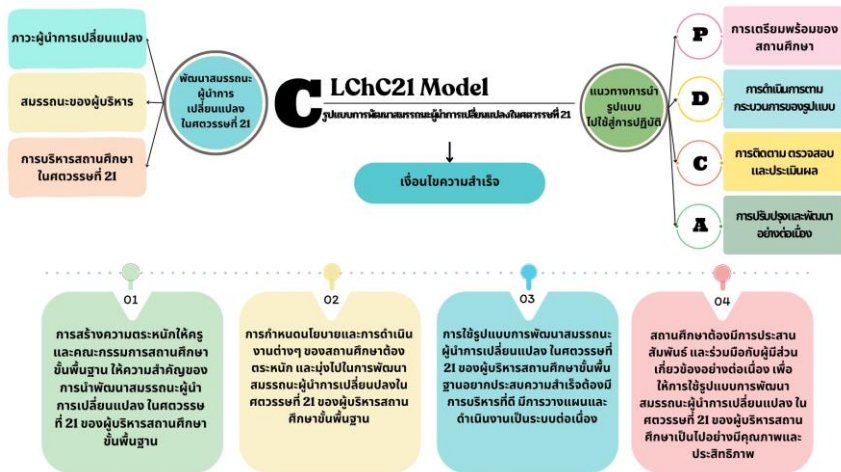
ภาวะผู้นำการเปลี่ยนแปลง

สมรรถนะของผู้บริหาร

การบริหารสถานศึกษาในศตวรรษที่ 21

พัฒนาสมรรถนะผู้นำการเปลี่ยนแปลงในศตวรรษที่ 21

C

LChC21 Model

รูปแบบการพัฒนาสมรรถนะผู้นำการเปลี่ยนแปลงในศตวรรษที่ 21

เงื่อนไขความสำเร็จ

แนวทางการนำรูปแบบไปใช้สู่การปฏิบัติ

P การเตรียมพร้อมของสถานศึกษา

D การดำเนินการตามกระบวนการของรูปแบบ

C การติดตาม ตรวจสอบและประเมินผล

A การปรับปรุงและพัฒนาอย่างต่อเนื่อง

01

การสร้างความตระหนักให้ครูและคณะกรรมการสถานศึกษาขั้นพื้นฐาน ให้ความสำคัญของการนำพัฒนาสมรรถนะผู้นำการเปลี่ยนแปลง ในศตวรรษที่ 21 ของผู้บริหารสถานศึกษาขั้นพื้นฐาน

02

การกำหนดนโยบายและการดำเนินงานต่างๆ ของสถานศึกษาต้องตระหนัก และมุ่งไปในการพัฒนาสมรรถนะผู้นำการเปลี่ยนแปลงในศตวรรษที่ 21 ของผู้บริหารสถานศึกษาขั้นพื้นฐาน

03

การใช้รูปแบบการพัฒนาสมรรถนะผู้นำการเปลี่ยนแปลง ในศตวรรษที่ 21 ของผู้บริหารสถานศึกษาขั้นพื้นฐานอยากประสบความสำเร็จต้องมีการบริหารที่ดี มีการวางแผนและดำเนินงานเป็นระบบต่อเนื่อง

04

สถานศึกษาต้องมีการประสานสัมพันธ์ และร่วมมือกับผู้มีส่วนเกี่ยวข้องอย่างต่อเนื่อง เพื่อให้การใช้รูปแบบการพัฒนาสมรรถนะผู้นำการเปลี่ยนแปลง ในศตวรรษที่ 21 ของผู้บริหารสถานศึกษาเป็นไปอย่างมีคุณภาพและประสิทธิภาพ